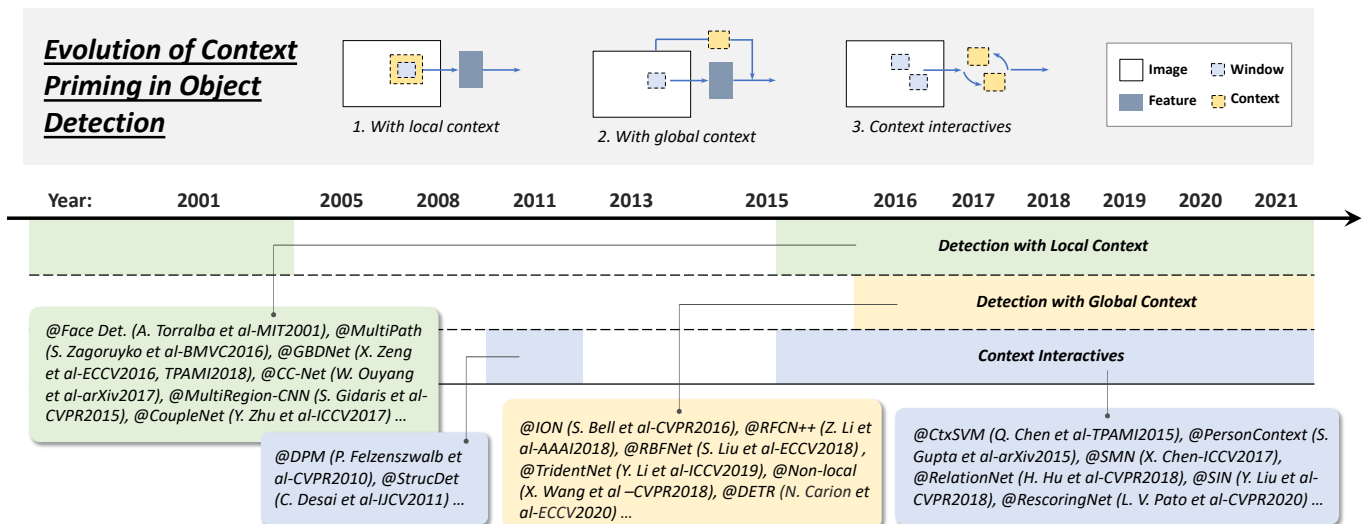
Evolution of Context Priming in Object Detection

1. With local context

2. With global context

3. Context interactives

Image
Window
Feature
Context

Year: 2001 2005 2008 2011 2013 2015 2016 2017 2018 2019 2020 2021

Detection with Local Context

Detection with Global Context

Context Interactives

@Face Det. (A. Torralba et al-MIT2001), @MultiPath (S. Zagoruyko et al-BMVC2016), @GBDNet (X. Zeng et al-ECCV2016, TPAMI2018), @CC-Net (W. Ouyang et al-arXiv2017), @MultiRegion-CNN (S. Gidaris et al-CVPR2015), @CoupleNet (Y. Zhu et al-ICCV2017) …

@DPM (P. Felzenszwalb et al-CVPR2010), @StrucDet (C. Desai et al-IJCV2011) …

@ION (S. Bell et al-CVPR2016), @RFCN++ (Z. Li et al-AAAI2018), @RBFNet (S. Liu et al-ECCV2018) , @TridentNet (Y. Li et al-ICCV2019), @Non-local (X. Wang et al –CVPR2018), @DETR (N. Carion et al-ECCV2020) …

@CtxSVM (Q. Chen et al-TPAMI2015), @PersonContext (S. Gupta et al-arXiv2015), @SMN (X. Chen-ICCV2017), @RelationNet (H. Hu et al-CVPR2018), @SIN (Y. Liu et al-CVPR2018), @RescoringNet (L. V. Pato et al-CVPR2020) …